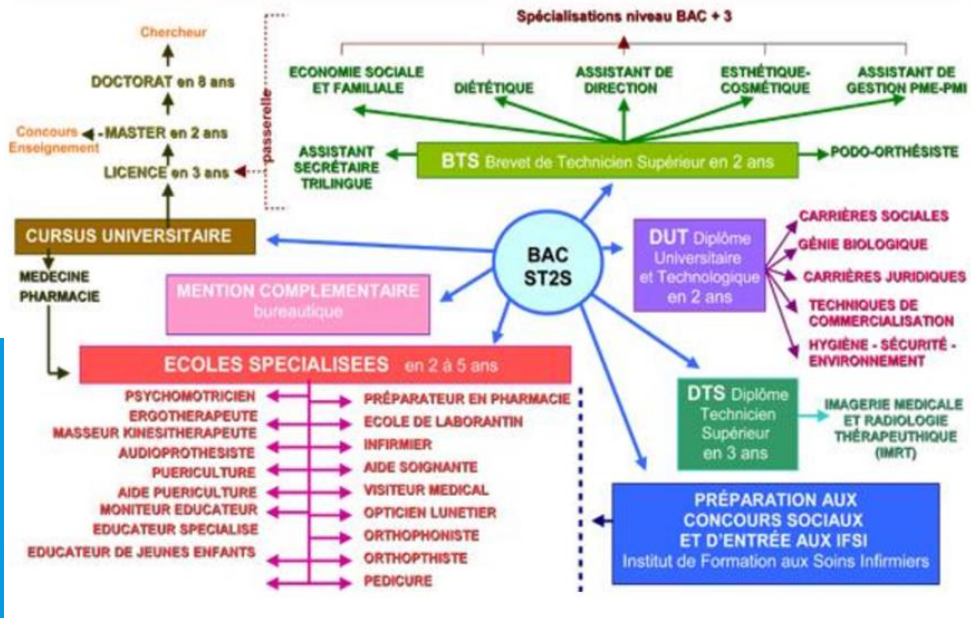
Chercheur

DOCTORAT en 8 ans

Concours Enseignement

MASTER en 2 ans

LICENCE en 3 ans

passerelle

Spécialisations niveau BAC + 3

ECONOMIE SOCIALE ET FAMILIALE

DIÉTÉTIQUE

ASSISTANT DE DIRECTION

ESTHÉTIQUE-COSMÉTIQUE

ASSISTANT DE GESTION PME-PMI

ASSISTANT SECRÉTAIRE TRILINGUE

BTS Brevet de Technicien Supérieur en 2 ans

PODO-ORTHÉSISTE

CURSUS UNIVERSITAIRE

MEDECINE PHARMACIE

BAC ST2S

DUT Diplôme Universitaire et Technologique en 2 ans

CARRIÈRES SOCIALES

GÉNIE BIOLOGIQUE

CARRIÈRES JURIDIQUES

TECHNIQUES DE COMMERCIALISATION

HYGIÈNE - SÉCURITÉ - ENVIRONNEMENT

MENTION COMPLEMENTAIRE bureautique

ECOLES SPECIALISEES en 2 à 5 ans

PSYCHOMOTRICIEN

ERGOTHERAPEUTE

MASSEUR KINESITHERAPEUTE

AUDIOPROTHESISTE

PUERICULTURE

AIDE PUERICULTURE

MONITEUR EDUCATEUR

EDUCATEUR SPECIALISE

EDUCATEUR DE JEUNES ENFANTS

PRÉPARATEUR EN PHARMACIE

ECOLE DE LABORANTIN

INFIRMIER

AIDE SOIGNANTE

VISITEUR MEDICAL

OPTICIEN LUNETIER

ORTHOPHONISTE

ORTHOPTHISTE

PEDICURE

DTS Diplôme Technicien Supérieur en 3 ans

IMAGERIE MEDICALE ET RADIOLOGIE THÉRAPEUTHIQUE (IMRT)

PRÉPARATION AUX CONCOURS SOCIAUX ET D'ENTRÉE AUX IFSI
Institut de Formation aux Soins Infirmiers